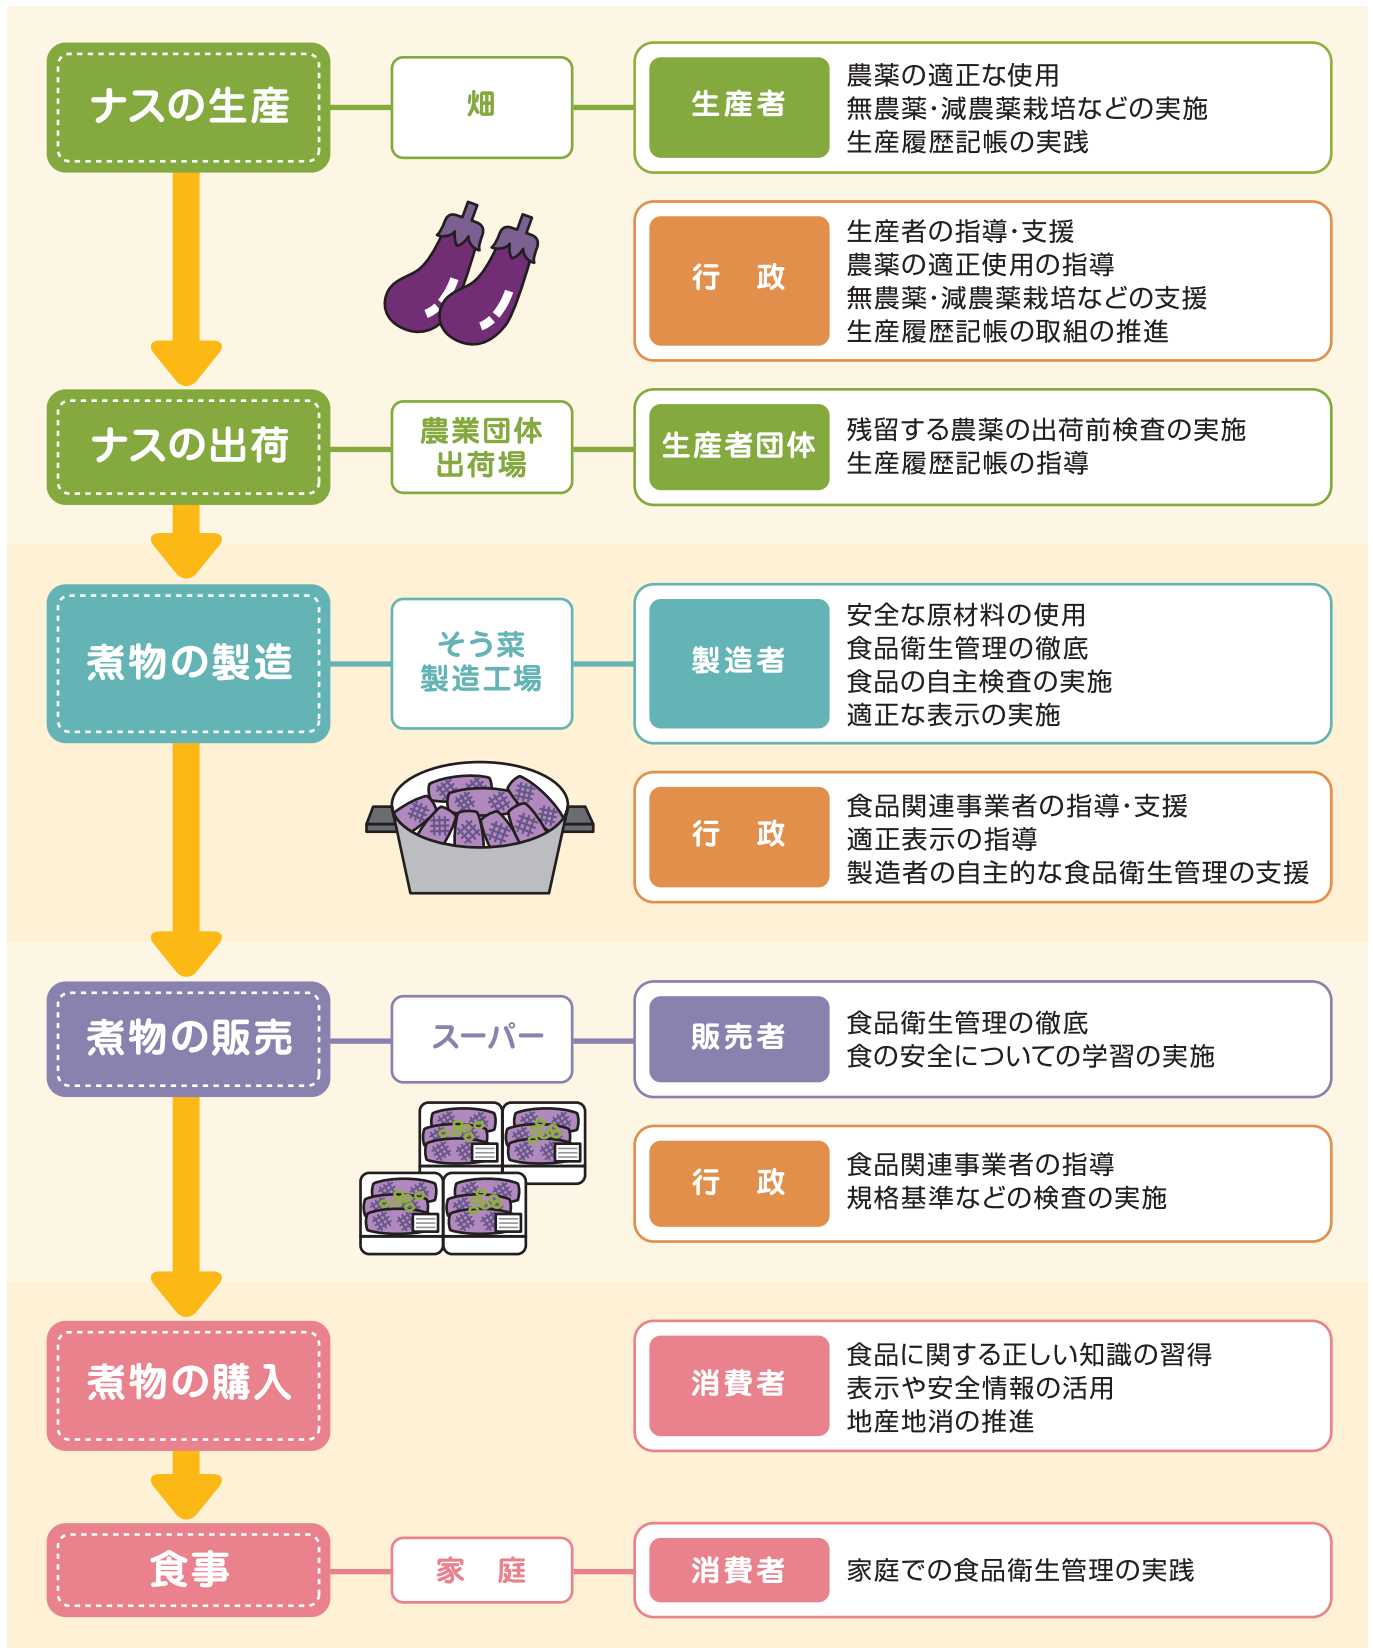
ナスの生産

畑

生産者
農薬の適正な使用
無農薬・減農薬栽培などの実施
生産履歴記帳の実践

行　政
生産者の指導・支援
農薬の適正使用の指導
無農薬・減農薬栽培などの支援
生産履歴記帳の取組の推進

ナスの出荷

農業団体
出荷場

生産者団体
残留する農薬の出荷前検査の実施
生産履歴記帳の指導

煮物の製造

そう菜
製造工場

製造者
安全な原材料の使用
食品衛生管理の徹底
食品の自主検査の実施
適正な表示の実施

行　政
食品関連事業者の指導・支援
適正表示の指導
製造者の自主的な食品衛生管理の支援

煮物の販売

スーパー

販売者
食品衛生管理の徹底
食の安全についての学習の実施

行　政
食品関連事業者の指導
規格基準などの検査の実施

煮物の購入

消費者
食品に関する正しい知識の習得
表示や安全情報の活用
地産地消の推進

食事

家　庭

消費者
家庭での食品衛生管理の実践